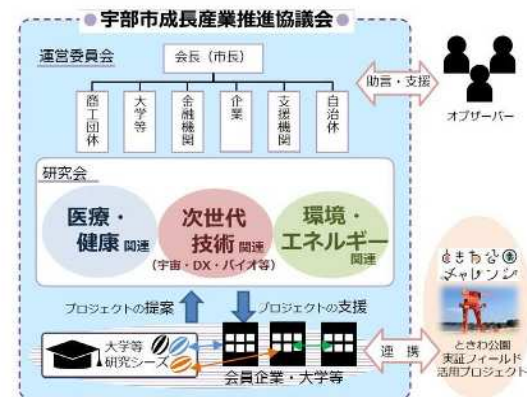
宇部市成長産業推進協議会

運営委員会

会長（市長）

商工団体

大学等

金融機関

企業

支援機関

自治体

助言・支援

オブザーバー

研究会

医療・健康関連

次世代技術関連（宇宙・DX・バイオ等）

環境・エネルギー関連

プロジェクトの提案

プロジェクトの支援

大学等研究シーズ

会員企業・大学等

連携

ときわ公園チャレンジ

ときわ公園実証フィールド活用プロジェクト